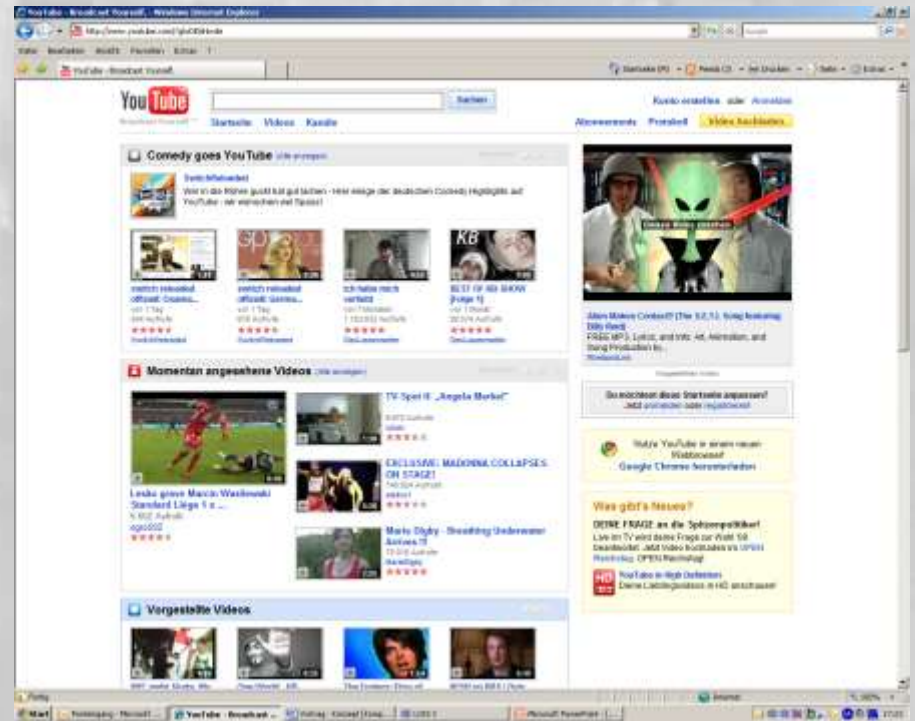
YouTube - Broadcast Yourself. - Windows Internet Explorer

YouTube - Broadcast Yourself.

YouTube

Suchen

Konto erstellen oder Anmelden

Startseite Videos Kanäle

Abonnements Protokoll Video hochladen

Comedy goes YouTube

switchreloaded

Wer in die Röhre guckt hat gut lachen - Hier zeigen der deutschen Comedy Highlights auf YouTube - wir wünschen viel Spass!

switch reloaded offizell: Cranberries...

switch reloaded offizell: Germanys...

Ich habe mich verliebt

BEST OF KB SHOW (Folge 1)

★★★★★

Momentan angesehene Videos

TV-Spot II: „Angela Merkel"

EXCLUSIVE: MADONNA COLLAPSES ON STAGE!

Lesko gives Marcin Wasilewski Standard Liège 1 x ...

Marie Digby - Breathing Underwater Antwort!!

Vorgestellte Videos

Alien Makes Contact!! (The 1,2,1) Song featuring Billy Reed

FREE MP3, Lyrics, and Info: Art, Animation, and Song Production by...

Gesponserte Videos

Du möchtest diese Startseite anpassen?
Jetzt anmelden oder registrieren

Nutze YouTube in einem neuen Webbrowser!
Google Chrome herunterladen

Was gibt's Neues?

DEINE FRAGE an die Spitzenpolitiker!
Live im TV wird deine Frage zur Wahl '09 beantwortet. Jetzt Video hochladen im OPEN Reichstag. OPEN Reichstag

YouTube in High Definition
Deine Lieblingsvideos in HD anschauen!

Fertig

Internet

Start

YouTube - Broadcast ...